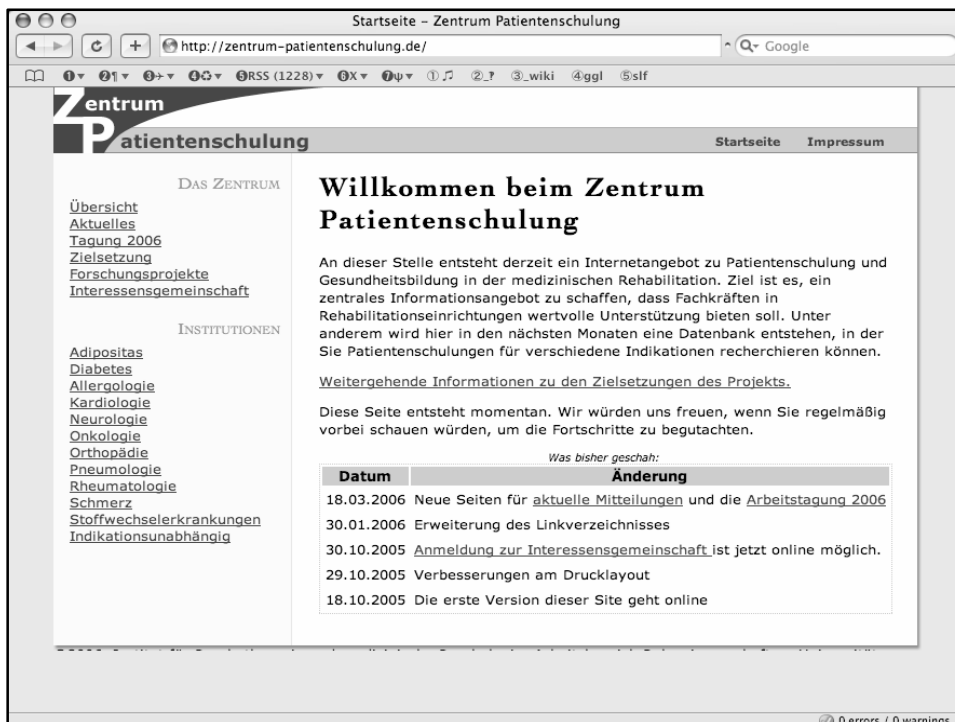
Startseite – Zentrum Patientenschulung

http://zentrum-patientenschulung.de/

Q▾ Google

RSS (1228) ①♫ ②? ③_wiki ④ggl ⑤slf

Zentrum
Patientenschulung

Startseite Impressum

DAS ZENTRUM
Übersicht
Aktuelles
Tagung 2006
Zielsetzung
Forschungsprojekte
Interessensgemeinschaft

INSTITUTIONEN
Adipositas
Diabetes
Allergologie
Kardiologie
Neurologie
Onkologie
Orthopädie
Pneumologie
Rheumatologie
Schmerz
Stoffwechselerkrankungen
Indikationsunabhängig

Willkommen beim Zentrum Patientenschulung

An dieser Stelle entsteht derzeit ein Internetangebot zu Patientenschulung und Gesundheitsbildung in der medizinischen Rehabilitation. Ziel ist es, ein zentrales Informationsangebot zu schaffen, dass Fachkräften in Rehabilitationseinrichtungen wertvolle Unterstützung bieten soll. Unter anderem wird hier in den nächsten Monaten eine Datenbank entstehen, in der Sie Patientenschulungen für verschiedene Indikationen recherchieren können.

Weitergehende Informationen zu den Zielsetzungen des Projekts.

Diese Seite entsteht momentan. Wir würden uns freuen, wenn Sie regelmäßig vorbei schauen würden, um die Fortschritte zu begutachten.

Was bisher geschah:

| Datum | Änderung |
|---|---|
| 18.03.2006 | Neue Seiten für aktuelle Mitteilungen und die Arbeitstagung 2006 |
| 30.01.2006 | Erweiterung des Linkverzeichnisses |
| 30.10.2005 | Anmeldung zur Interessensgemeinschaft ist jetzt online möglich. |
| 29.10.2005 | Verbesserungen am Drucklayout |
| 18.10.2005 | Die erste Version dieser Site geht online |

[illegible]

0 errors / 0 warnings